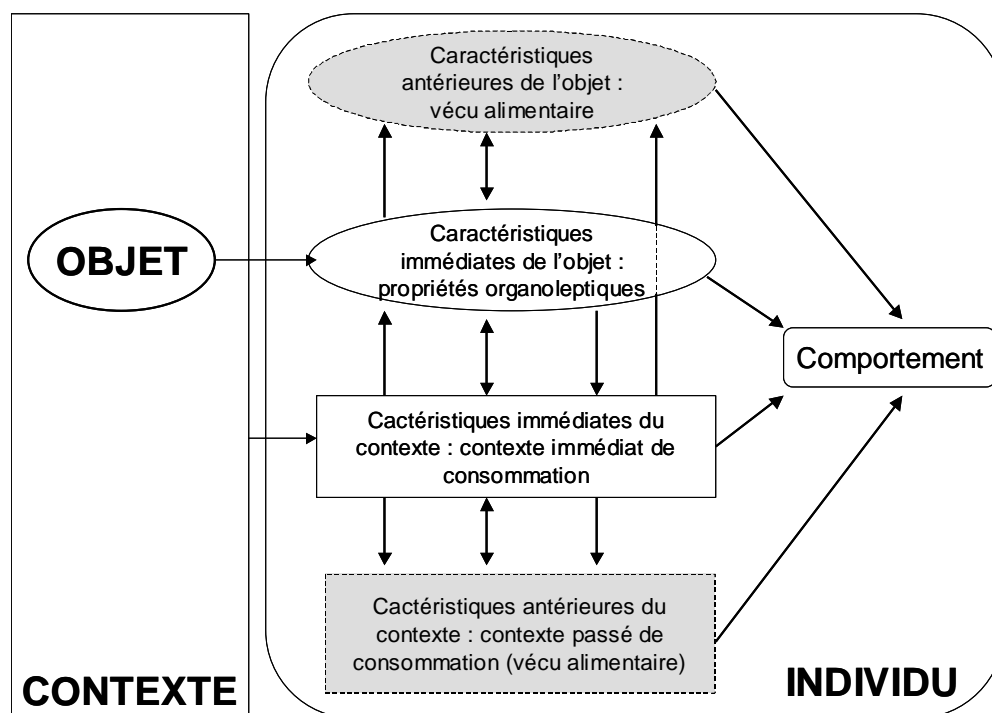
Caractéristiques antérieures de l'objet : vécu alimentaire

OBJET

Caractéristiques immédiates de l'objet : propriétés organoleptiques

Comportement

Cactéristiques immédiates du contexte : contexte immédiat de consommation

Cactéristiques antérieures du contexte : contexte passé de consommation (vécu alimentaire)

CONTEXTE

INDIVIDU